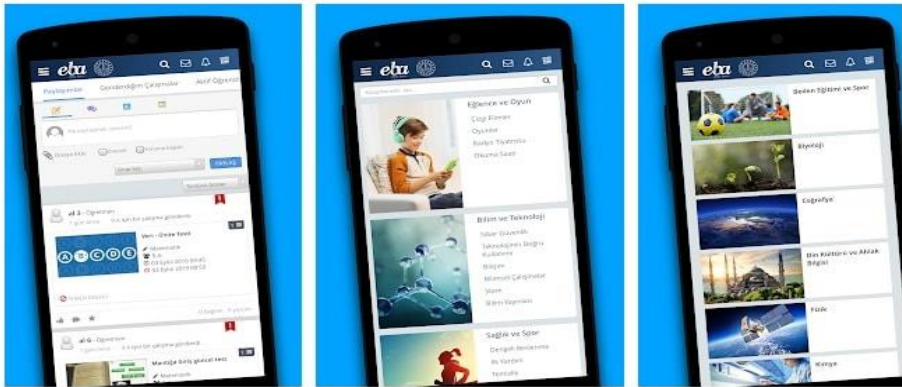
eba

Paylaşımlar

Gönderdiğim Çalışmalar

Aktif Öğrenci

PAYLAŞ

Yeni - Ünite Testi

Matematik

eba

Eğlence ve Oyun

Çizgi Roman

Oyunlar

Kukla Tiyatrosu

Okuma Saati

Bilim ve Teknoloji

Siber Güvenlik

Teknolojinin Doğru Kullanımı

Bilişim

Bilimsel Çalışmalar

Uzay

Bilim İnsanları

Sağlık ve Spor

Dengeli Beslenme

İlk Yardım

eba

Beden Eğitimi ve Spor

Biyoloji

Coğrafya

Din Kültürü ve Ahlak Bilgisi

Fizik

Kimya